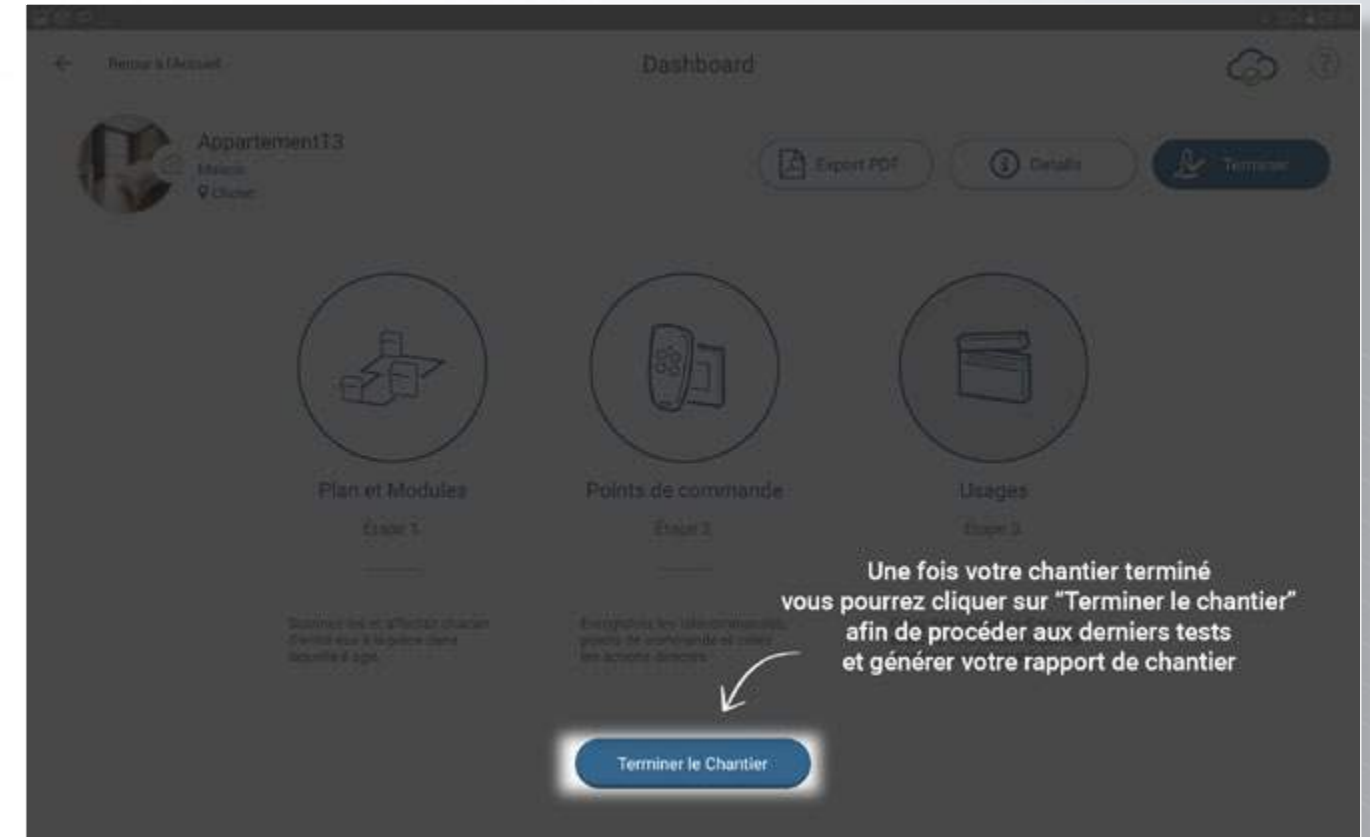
← Retour à l'Accueil

Dashboard

Appartement13
Maison
Cluses

Export PDF

Détails

Terminer

Plan et Modules
Étape 1

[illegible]

Points de commande
Étape 2

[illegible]

Usages
Étape 3

Une fois votre chantier terminé vous pourrez cliquer sur "Terminer le chantier" afin de procéder aux derniers tests et générer votre rapport de chantier

Terminer le Chantier